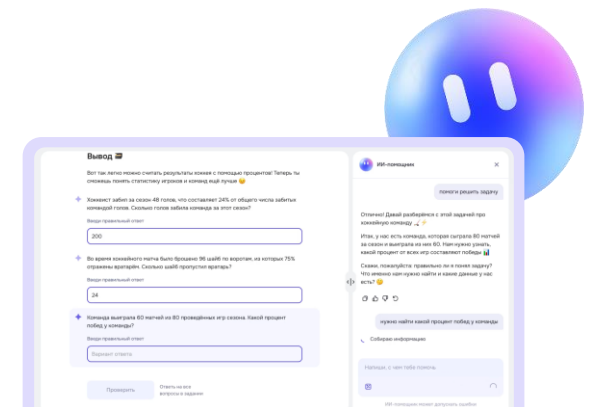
Вывод

Вот так легко можно считать результаты хоккея с помощью процентов! Теперь ты сможешь понять статистику игроков и команд ещё лучше

Хоккеист забил за сезон 48 голов, что составляет 24% от общего числа забитых командой голов. Сколько голов забила команда за этот сезон?

Введи правильный ответ

200

Во время хоккейного матча было брошено 96 шайб по воротам, из которых 75% отражены вратарём. Сколько шайб пропустил вратарь?

Введи правильный ответ

24

Команда выиграла 60 матчей из 80 проведённых игр сезона. Какой процент побед у команды?

Введи правильный ответ

Вариант ответа

Проверить

Ответь на все вопросы в задании

ИИ-помощник

помоги решить задачу

Отлично! Давай разберёмся с этой задачей про хоккейную команду

Итак, у нас есть команда, которая сыграла 80 матчей за сезон и выиграла из них 60. Нам нужно узнать, какой процент от всех игр составляют победы

Скажи, пожалуйста: правильно ли я понял задачу? Что именно нам нужно найти и какие данные у нас есть?

нужно найти какой процент побед у команды

Собираю информацию

Напиши, с чем тебе помочь

ИИ-помощник может допускать ошибки